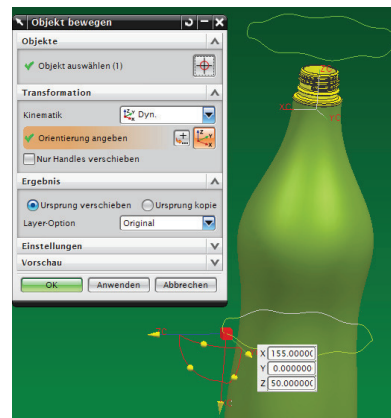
Objekt bewegen

Objekte

Objekt auswählen (1)

Transformation

Kinematik Dyn.

Orientierung angeben

Nur Handles verschieben

Ergebnis

Ursprung verschieben Ursprung kopie

Layer-Option Original

Einstellungen

Vorschau

OK Anwenden Abbrechen

X 155.00000
Y 0.000000
Z 50.00000